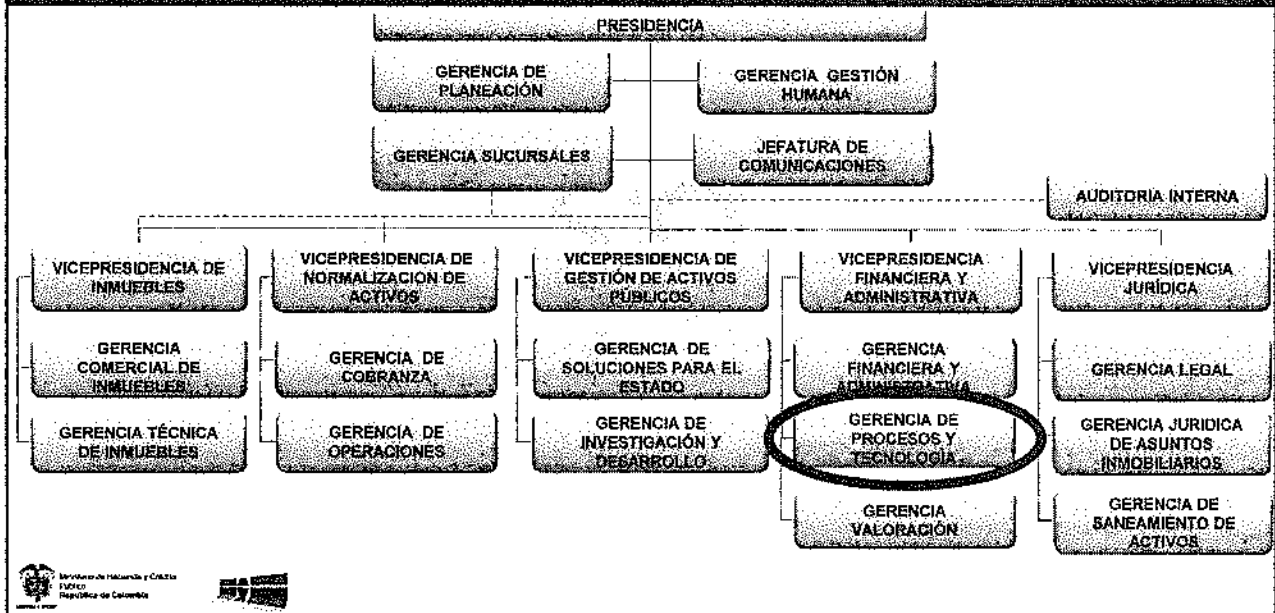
PRESIDENCIA

GERENCIA DE PLANEACIÓN

GERENCIA GESTIÓN HUMANA

GERENCIA SUCURSALES

JEFATURA DE COMUNICACIONES

AUDITORIA INTERNA

VICEPRESIDENCIA DE INMUEBLES

GERENCIA COMERCIAL DE INMUEBLES

GERENCIA TÉCNICA DE INMUEBLES

VICEPRESIDENCIA DE NORMALIZACION DE ACTIVOS

GERENCIA DE COBRANZA

GERENCIA DE OPERACIONES

VICEPRESIDENCIA DE GESTIÓN DE ACTIVOS PÚBLICOS

GERENCIA DE SOLUCIONES PARA EL ESTADO

GERENCIA DE INVESTIGACIÓN Y DESARROLLO

VICEPRESIDENCIA FINANCIERA Y ADMINISTRATIVA

GERENCIA FINANCIERA Y ADMINISTRATIVA

GERENCIA DE PROCESOS Y TECNOLOGIA

GERENCIA VALORACIÓN

VICEPRESIDENCIA JURÍDICA

GERENCIA LEGAL

GERENCIA JURIDICA DE ASUNTOS INMOBILIARIOS

GERENCIA DE SANEAMIENTO DE ACTIVOS

Ministerio de Hacienda y Crédito Público
República de Colombia

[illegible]